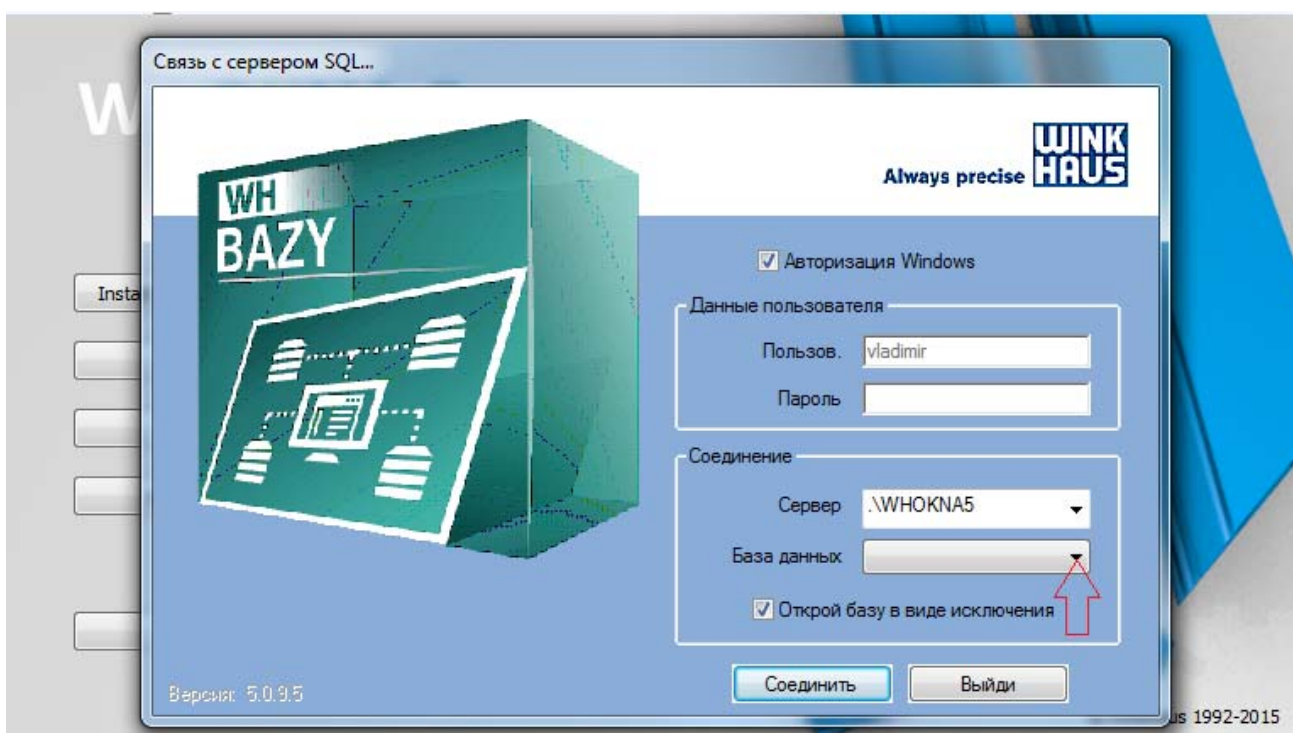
W

Insta

Связь с сервером SQL...

WH
BAZY

WINK HAUS
Always precise

Авторизация Windows

Данные пользователя

Пользов. vladimir

Пароль

Соединение

Сервер .\WHOKNA5

База данных

Открой базу в виде исключения

Версия: 5.0.9.5

Соединить

Выйди

us 1992-2015